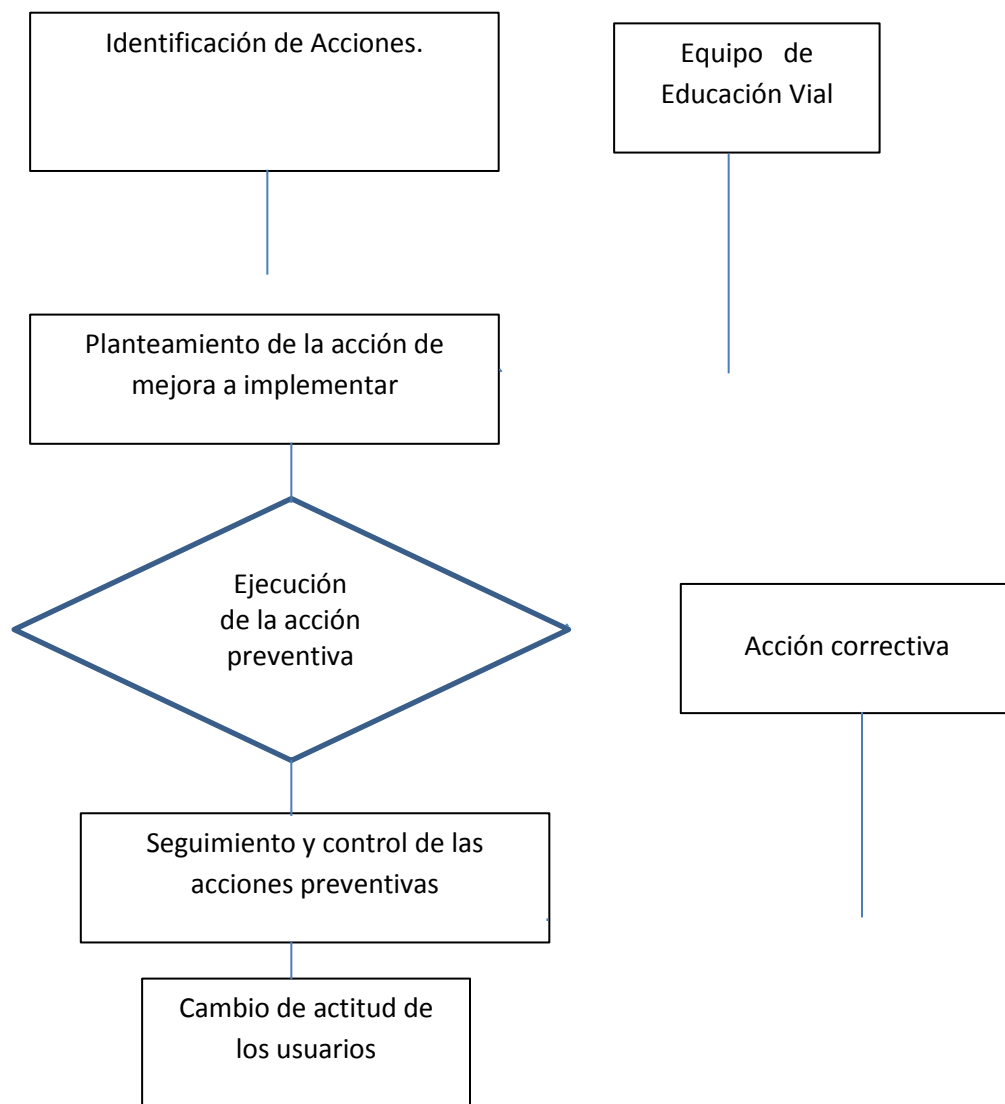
Identificación de Acciones.

Equipo de Educación Vial

Planteamiento de la acción de mejora a implementar

Ejecución de la acción preventiva

Acción correctiva

Seguimiento y control de las acciones preventivas

Cambio de actitud de los usuarios